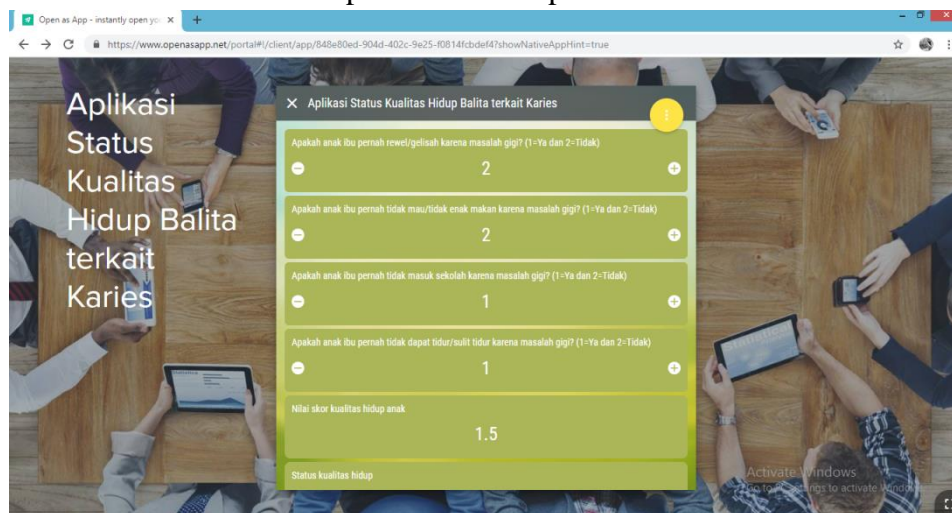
Open as App - instantly open yo ×
+

https://www.openasapp.net/portal#!/client/app/848e80ed-904d-402c-9e25-f0814fcbdef4?showNativeAppHint=true

Aplikasi Status Kualitas Hidup Balita terkait Karies

× Aplikasi Status Kualitas Hidup Balita terkait Karies

Apakah anak ibu pernah rewel/gelisah karena masalah gigi? (1=Ya dan 2=Tidak)
2

Apakah anak ibu pernah tidak mau/tidak enak makan karena masalah gigi? (1=Ya dan 2=Tidak)
2

Apakah anak ibu pernah tidak masuk sekolah karena masalah gigi? (1=Ya dan 2=Tidak)
1

Apakah anak ibu pernah tidak dapat tidur/sulit tidur karena masalah gigi? (1=Ya dan 2=Tidak)
1

Nilai skor kualitas hidup anak
1.5

Status kualitas hidup

Activate Windows
Go to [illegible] settings to activate Windows.